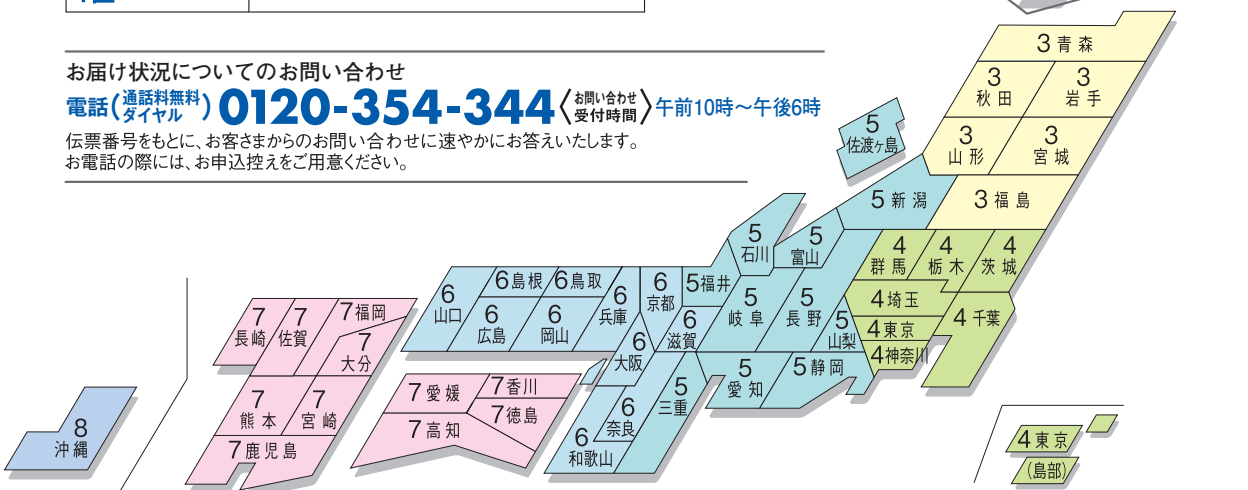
お届け状況についてのお問い合わせ
電話（通話料無料ダイヤル）0120-354-344〈お問い合わせ受付時間〉午前10時～午後6時
伝票番号をもとに、お客さまからのお問い合わせに速やかにお答えいたします。
お電話の際には、お申込控えをご用意ください。

3 青森
3 秋田
3 岩手
3 山形
3 宮城
5 佐渡ヶ島
5 新潟
3 福島
5 石川
5 富山
4 群馬
4 栃木
4 茨城
6 島根
6 鳥取
6 京都
5 福井
6 山口
6 広島
6 岡山
6 兵庫
5 岐阜
5 長野
4 埼玉
4 千葉
7 福岡
7 長崎
7 佐賀
7 大分
6 大阪
6 滋賀
5 山梨
4 東京
4 神奈川
7 愛媛
7 香川
7 徳島
7 高知
5 三重
5 愛知
5 静岡
7 熊本
7 宮崎
7 鹿児島
6 奈良
6 和歌山
8 沖縄
4 東京
（島部）